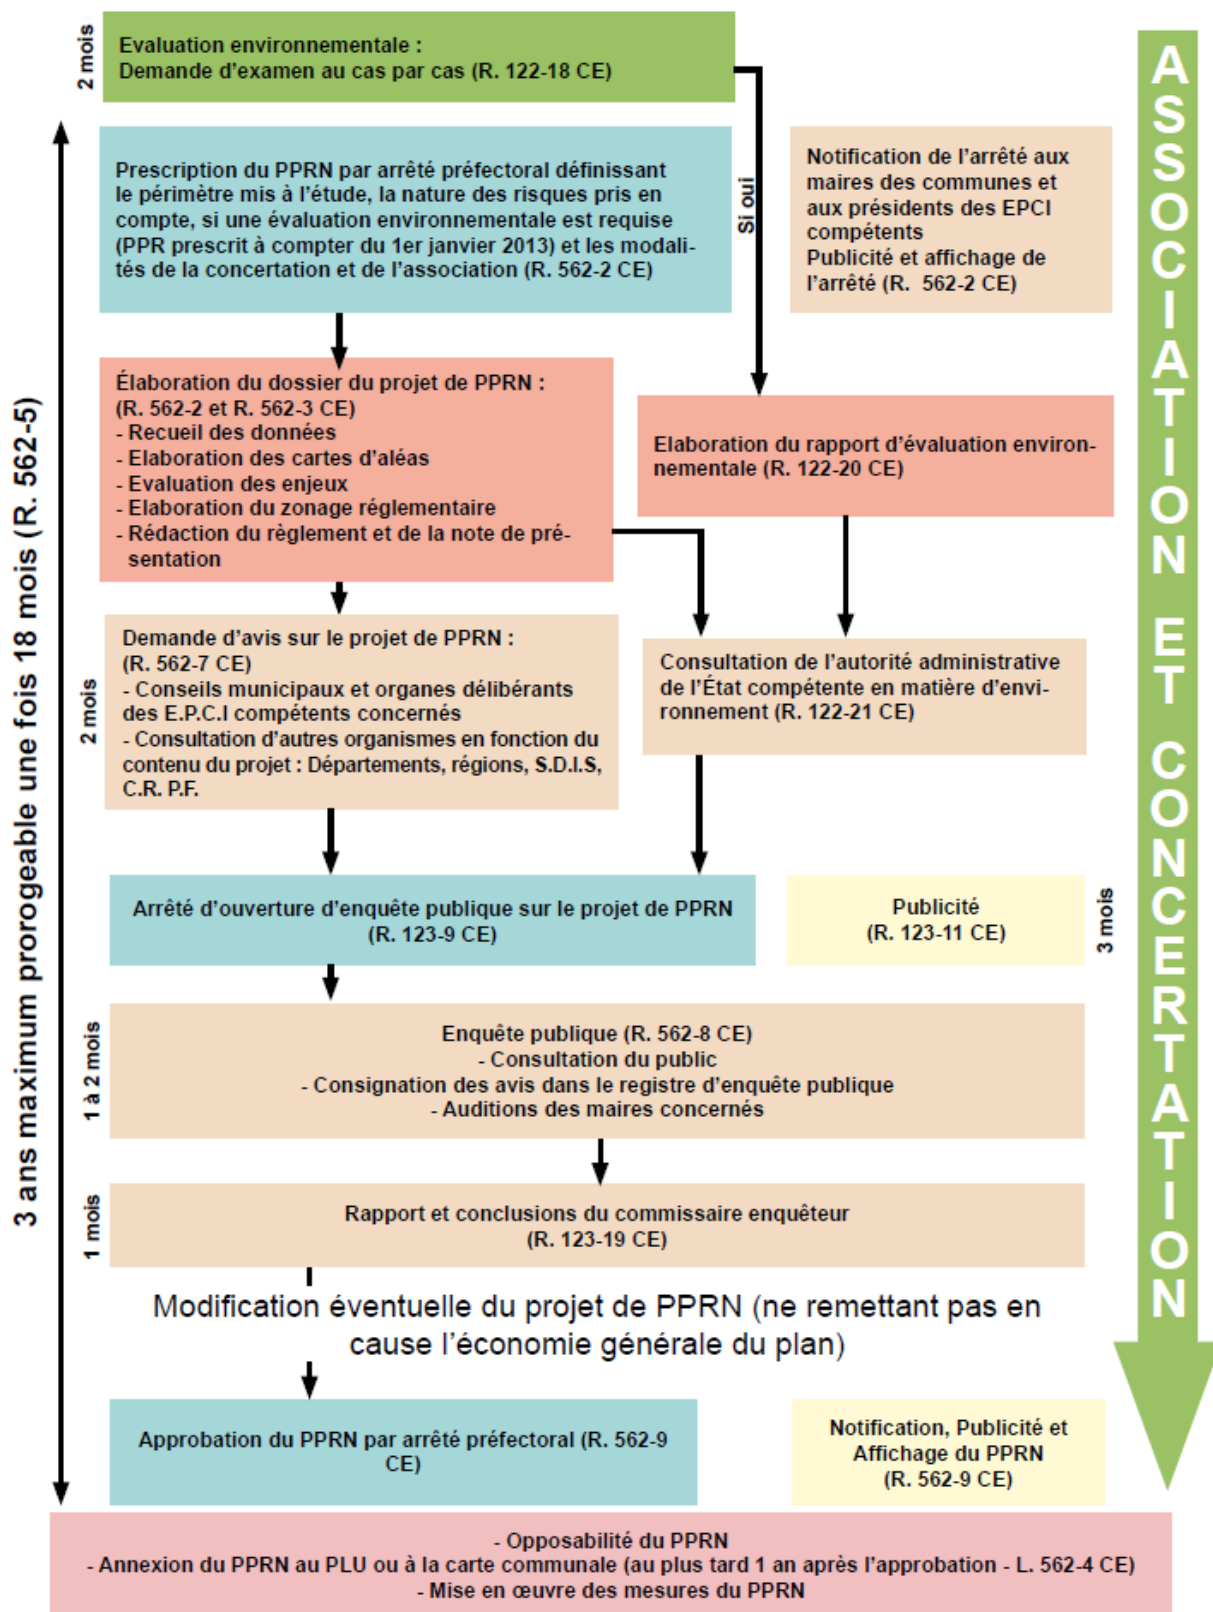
2 mois

Evaluation environnementale :
Demande d'examen au cas par cas (R. 122-18 CE)

ASSOCIATION ET CONCERTATION

Si oui

Prescription du PPRN par arrêté préfectoral définissant le périmètre mis à l'étude, la nature des risques pris en compte, si une évaluation environnementale est requise (PPR prescrit à compter du 1er janvier 2013) et les modalités de la concertation et de l'association (R. 562-2 CE)

Notification de l'arrêté aux maires des communes et aux présidents des EPCI compétents
Publicité et affichage de l'arrêté (R. 562-2 CE)

3 ans maximum prorogeable une fois 18 mois (R. 562-5)

Élaboration du dossier du projet de PPRN :
(R. 562-2 et R. 562-3 CE)
- Recueil des données
- Elaboration des cartes d'aléas
- Evaluation des enjeux
- Elaboration du zonage réglementaire
- Rédaction du règlement et de la note de présentation

Elaboration du rapport d'évaluation environnementale (R. 122-20 CE)

2 mois

Demande d'avis sur le projet de PPRN :
(R. 562-7 CE)
- Conseils municipaux et organes délibérants des E.P.C.I compétents concernés
- Consultation d'autres organismes en fonction du contenu du projet : Départements, régions, S.D.I.S, C.R. P.F.

Consultation de l'autorité administrative de l'État compétente en matière d'environnement (R. 122-21 CE)

Arrêté d'ouverture d'enquête publique sur le projet de PPRN
(R. 123-9 CE)

Publicité
(R. 123-11 CE)

3 mois

1 à 2 mois

Enquête publique (R. 562-8 CE)
- Consultation du public
- Consignation des avis dans le registre d'enquête publique
- Auditions des maires concernés

1 mois

Rapport et conclusions du commissaire enquêteur
(R. 123-19 CE)

Modification éventuelle du projet de PPRN (ne remettant pas en cause l'économie générale du plan)

Approbation du PPRN par arrêté préfectoral (R. 562-9 CE)

Notification, Publicité et Affichage du PPRN
(R. 562-9 CE)

- Opposabilité du PPRN
- Annexion du PPRN au PLU ou à la carte communale (au plus tard 1 an après l'approbation - L. 562-4 CE)
- Mise en œuvre des mesures du PPRN